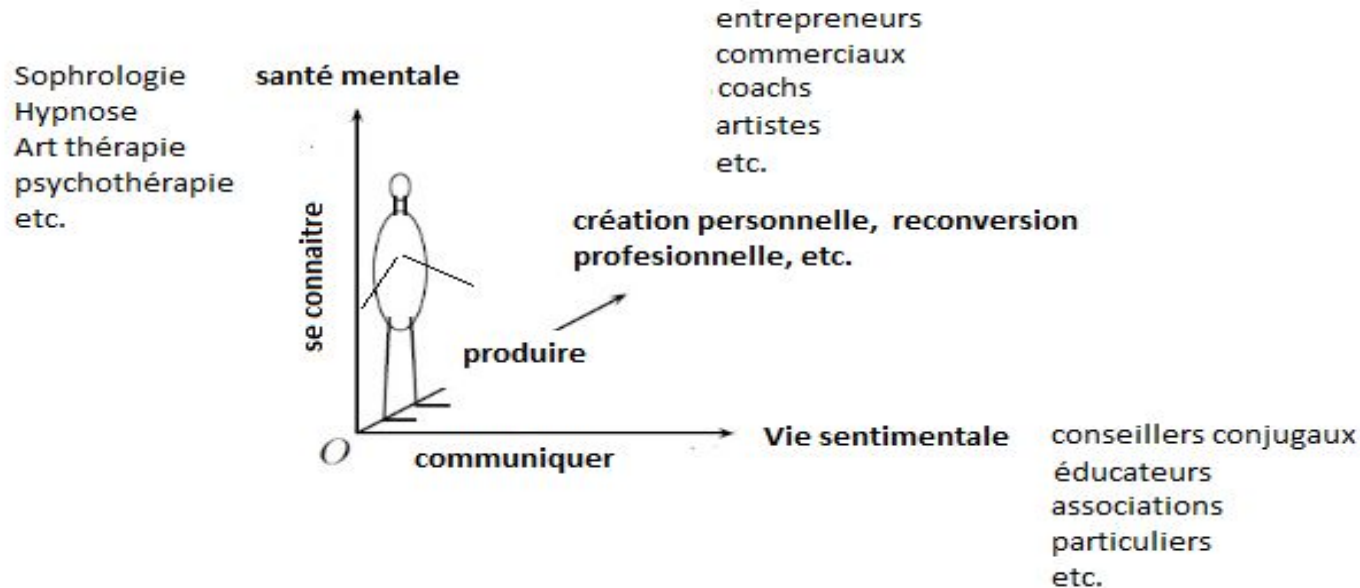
entrepreneurs
commerciaux
coachs
artistes
etc.

Sophrologie
Hypnose
Art thérapie
psychothérapie
etc.

santé mentale

se connaitre

création personnelle, reconversion profesionnelle, etc.

produire

$O$

communiquer

Vie sentimentale

conseillers conjugaux
éducateurs
associations
particuliers
etc.